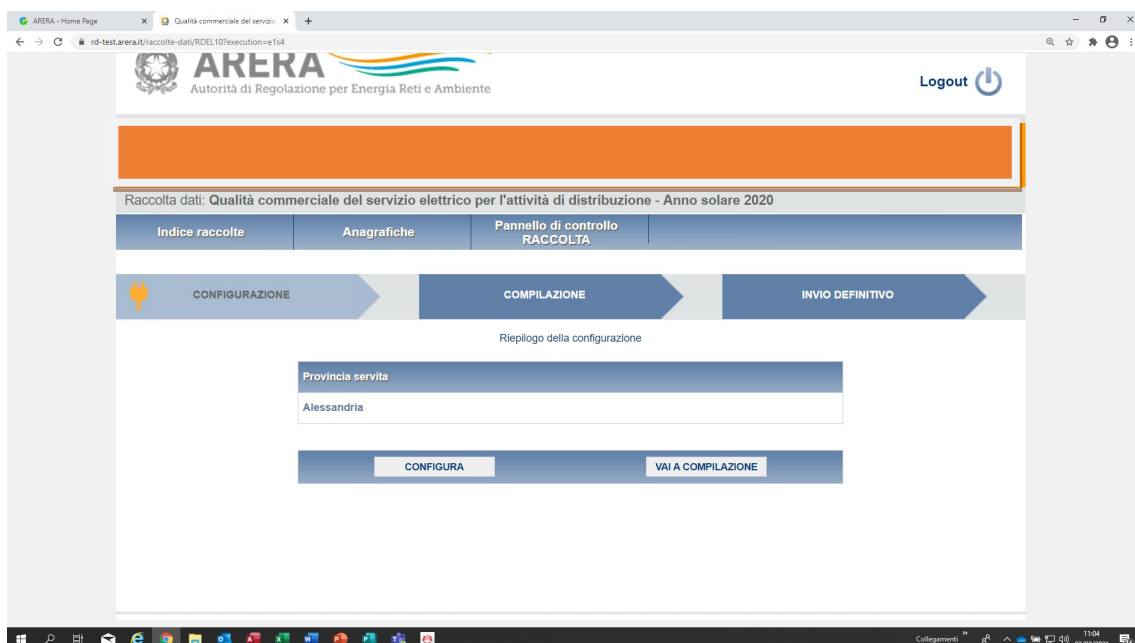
ARERA - Home Page
Qualità commerciale del servizio
rd-test.arera.it/raccolte-dati/RDEL10?execution=e1s4

ARERA
Autorità di Regolazione per Energia Reti e Ambiente

Logout

Raccolta dati: Qualità commerciale del servizio elettrico per l'attività di distribuzione - Anno solare 2020

Indice raccolte
Anagrafiche
Pannello di controllo RACCOLTA

CONFIGURAZIONE
COMPILAZIONE
INVIO DEFINITIVO

Riepilogo della configurazione

| Provincia servita |
|---|
| Alessandria |

CONFIGURA
VAI A COMPILAZIONE

Collegamenti
11:04